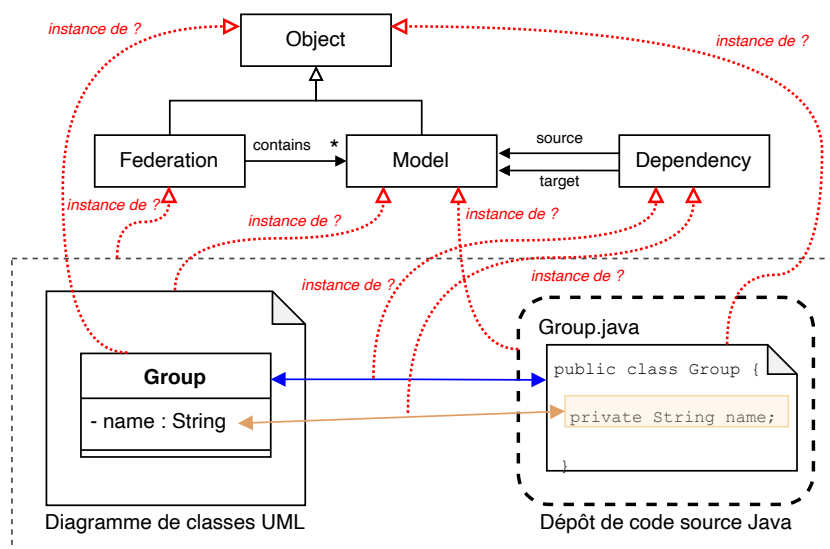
instance de ?

Object

instance de ?

Federation

contains

*

Model

source

target

Dependency

instance de ?

instance de ?

instance de ?

instance de ?

instance de ?

Group.java

Group

- name : String

public class Group {

private String name;

}

Diagramme de classes UML

Dépôt de code source Java